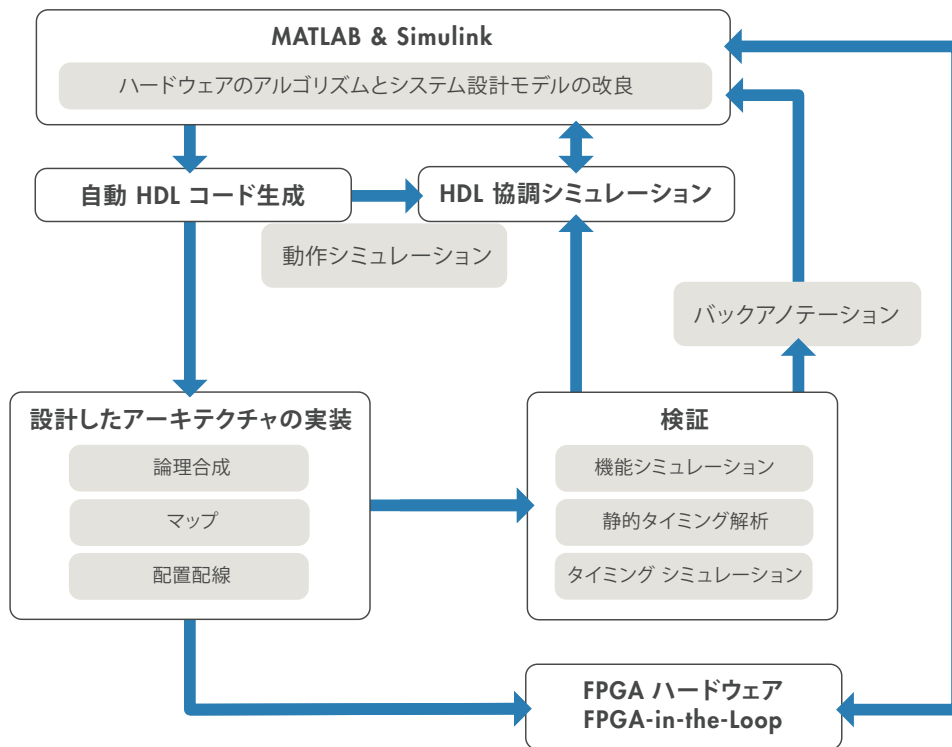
MATLAB & Simulink

ハードウェアのアルゴリズムとシステム設計モデルの改良

自動 HDL コード生成

HDL 協調シミュレーション

動作シミュレーション

バックアノテーション

設計したアーキテクチャの実装

論理合成

マップ

配置配線

検証

機能シミュレーション

静的タイミング解析

タイミング シミュレーション

FPGA ハードウェア
FPGA-in-the-Loop